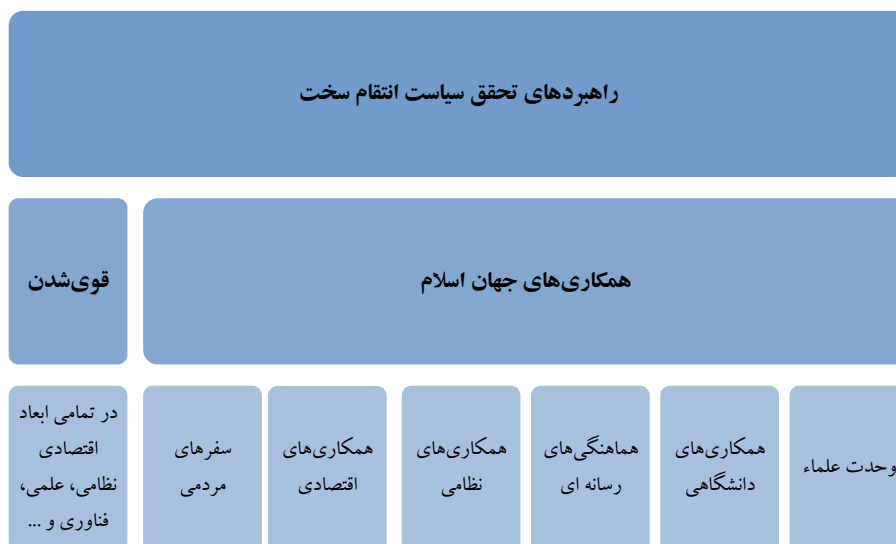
راهبردهای تحقق سیاست انتقام سخت

همکاری‌های جهان اسلام

قوی‌شدن

وحدت علماء

همکاری‌های دانشگاهی

هماهنگی‌های رسانه ای

همکاری‌های نظامی

همکاری‌های اقتصادی

سفرهای مردمی

در تمامی ابعاد اقتصادی نظامی، علمی، فناوری و ...